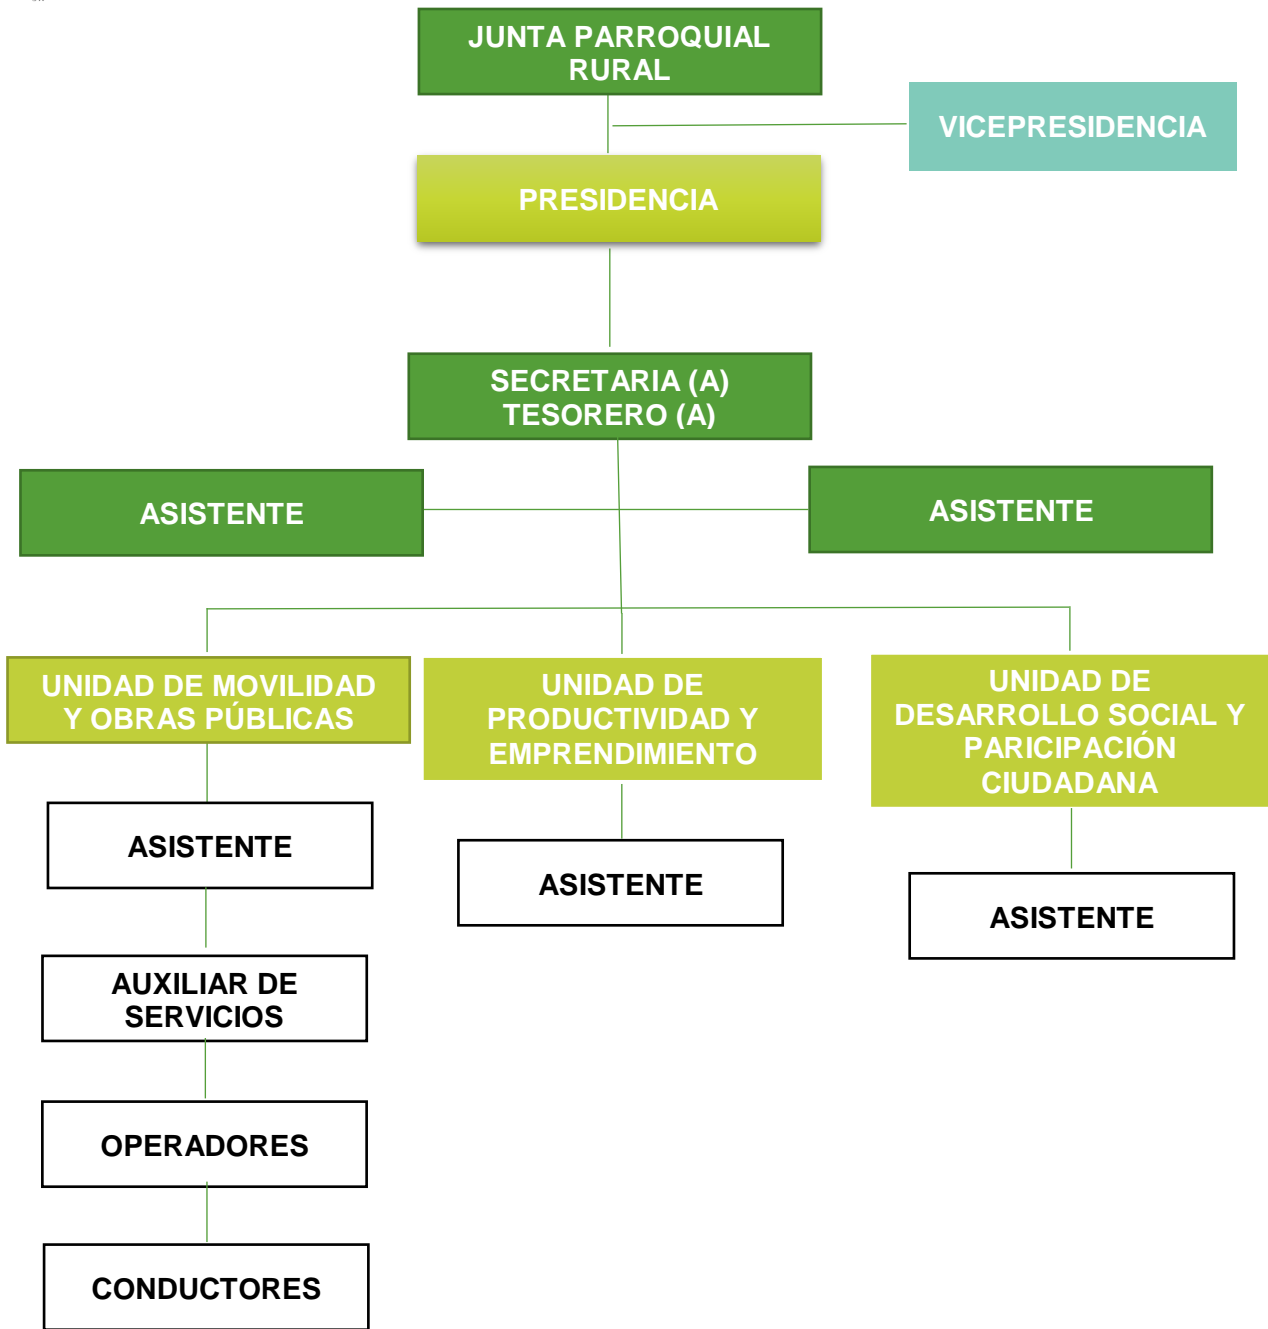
JUNTA PARROQUIAL RURAL

VICEPRESIDENCIA

PRESIDENCIA

SECRETARIA (A) TESORERO (A)

ASISTENTE

ASISTENTE

UNIDAD DE MOVILIDAD Y OBRAS PÚBLICAS

UNIDAD DE PRODUCTIVIDAD Y EMPRENDIMIENTO

UNIDAD DE DESARROLLO SOCIAL Y PARICIPACIÓN CIUDADANA

ASISTENTE

ASISTENTE

ASISTENTE

AUXILIAR DE SERVICIOS

OPERADORES

CONDUCTORES